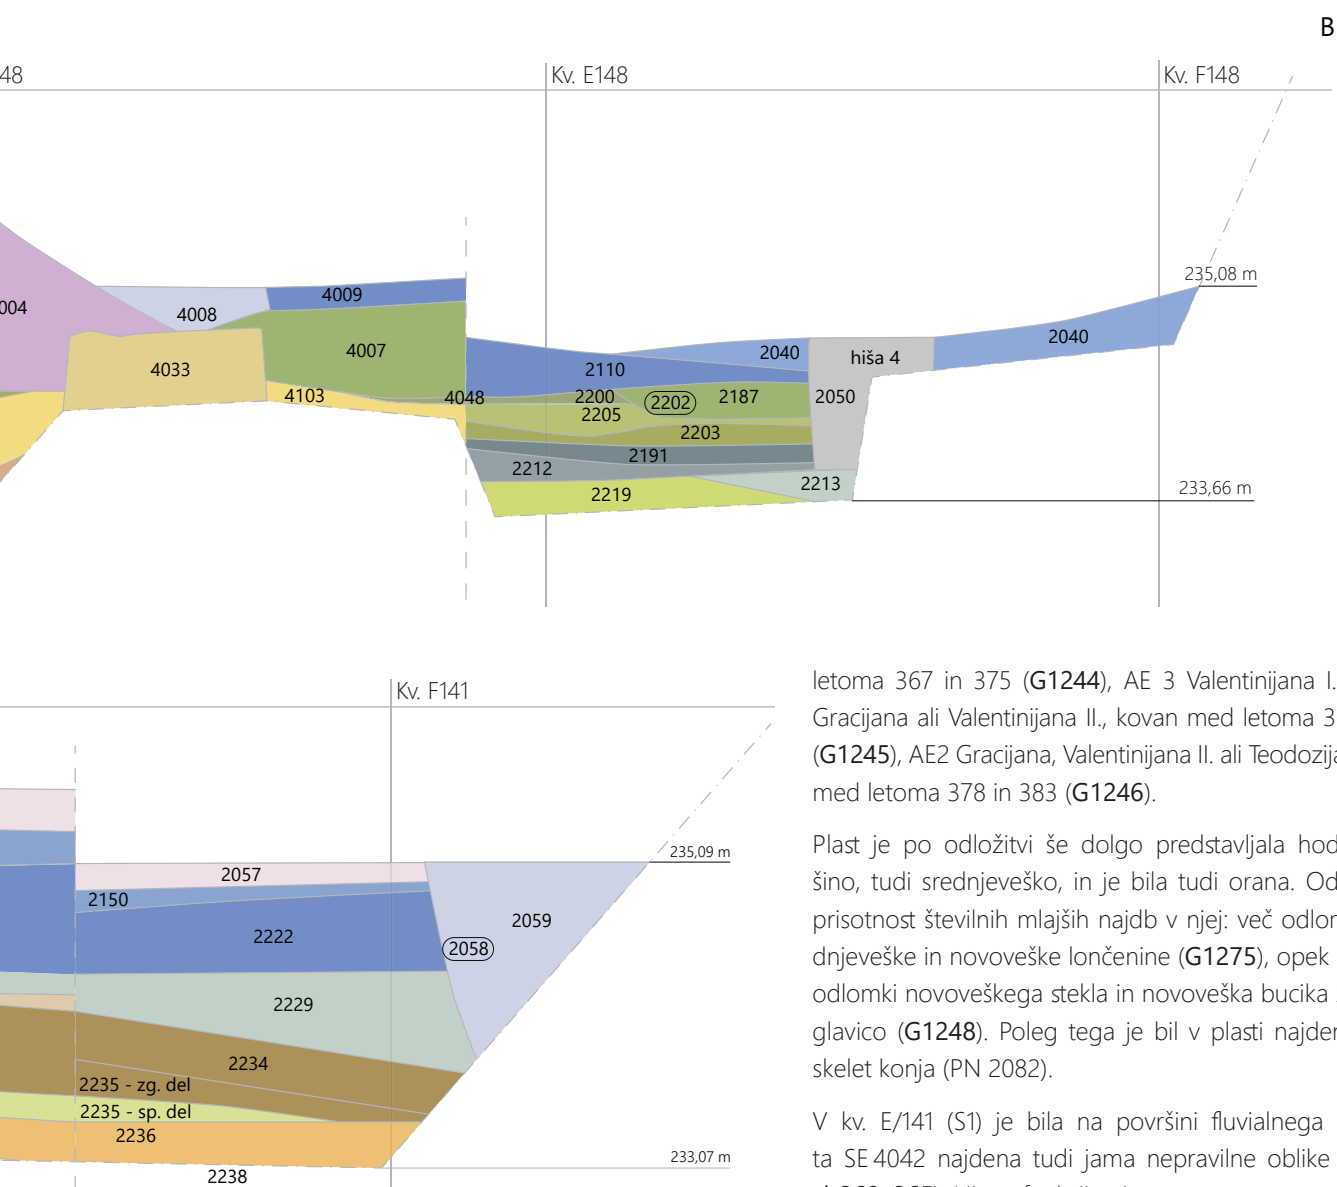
B

48

Kv. E148

Kv. F148

235,08 m

004

4008

4009

4007

4033

4103

4048

2110

2040

hiša 4

2040

2200

2205

2202

2187

2050

2203

2191

2212

2219

2213

233,66 m

Kv. F141

235,09 m

2057

2150

2222

2058

2059

2229

2234

2235 - zg. del

2235 - sp. del

2236

233,07 m

2238

letoma 367 in 375 (G1244), AE 3 Valentinijana I. Gracijana ali Valentinijana II., kovan med letoma 3 (G1245), AE2 Gracijana, Valentinijana II. ali Teodozija med letoma 378 in 383 (G1246).

Plast je po odložitvi še dolgo predstavljala hod šino, tudi srednjeveško, in je bila tudi orana. Od prisotnost številnih mlajših najdb v njej: več odlon dnjeveške in novoveške lončenine (G1275), opek odlomki novoveškega stekla in novoveška bucika glavico (G1248). Poleg tega je bil v plasti najder skelet konja (PN 2082).

V kv. E/141 (S1) je bila na površini fluvialnega ta SE 4042 najdena tudi jama nepravilne oblike